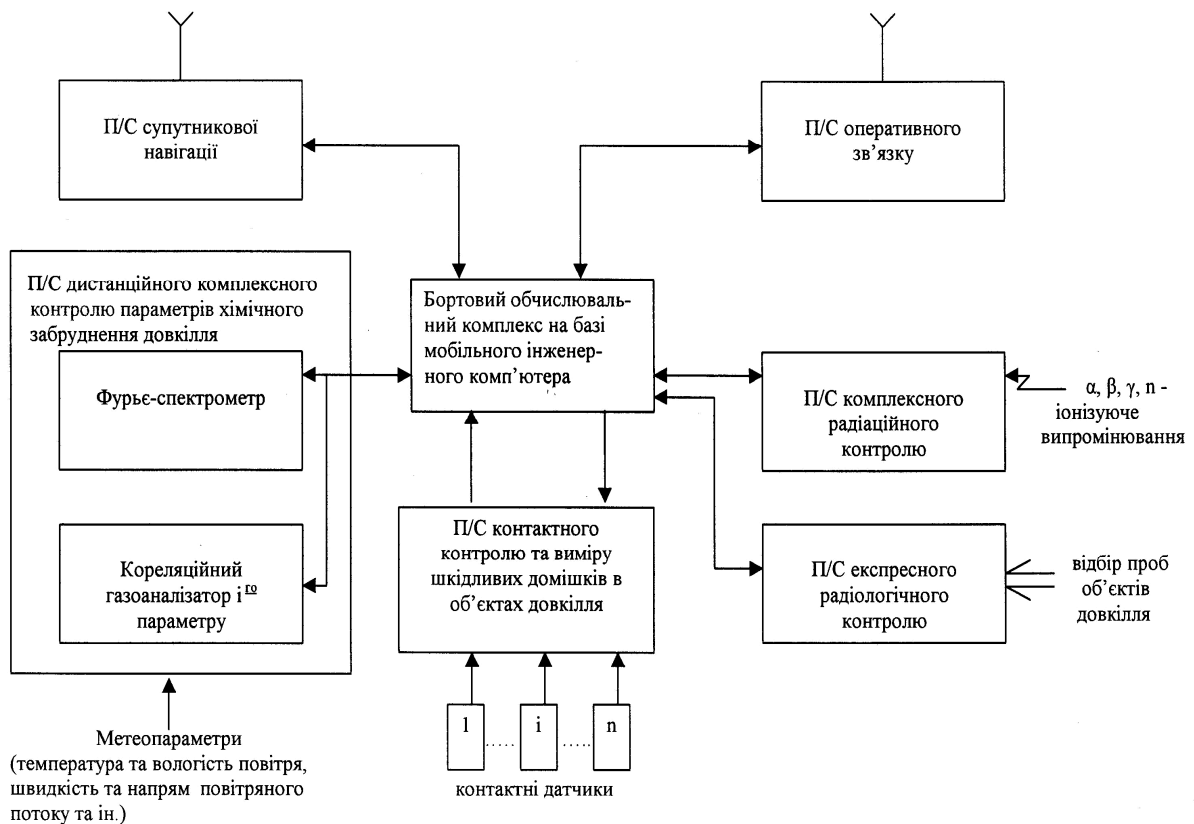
П/С супутникової навігації

П/С оперативного зв’язку

П/С дистанційного комплексного контролю параметрів хімічного забруднення довкілля

Фур'є-спектрометр

Кореляційний газоаналізатор $і^{го}$ параметру

Бортовий обчислювальний комплекс на базі мобільного інженерного комп’ютера

П/С комплексного радіаційного контролю

α, β, γ, n - іонізуюче випромінювання

П/С контактного контролю та виміру шкідливих домішків в об’єктах довкілля

П/С експресного радіологічного контролю

відбір проб об’єктів довкілля

1 ..... і ..... n

контактні датчики

Метеопараметри (температура та вологість повітря, швидкість та напрям повітряного потоку та ін.)